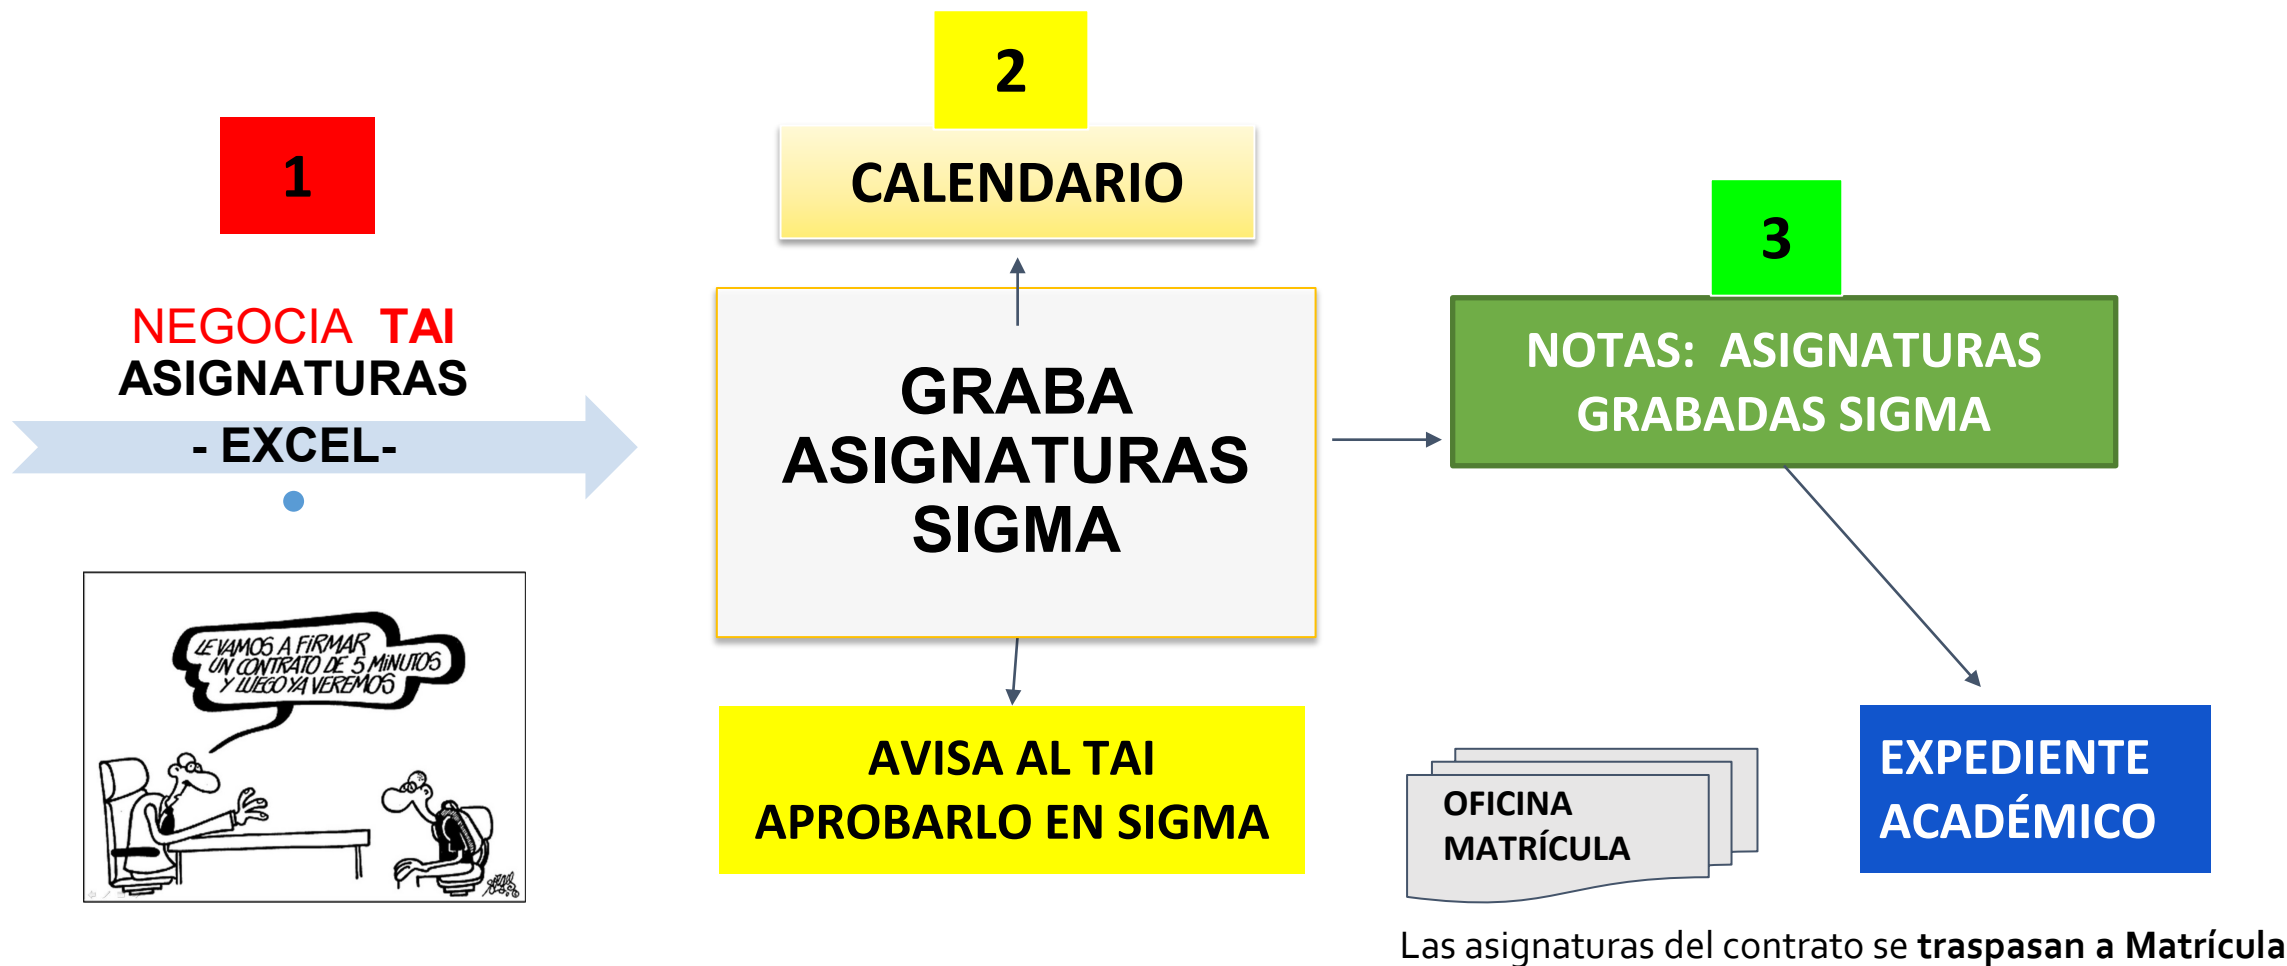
1

NEGOCIA TAI
ASIGNATURAS
- EXCEL-

LE VAMOS A FIRMAR UN CONTRATO DE 5 MINUTOS Y LUEGO YA VEREMOS

2

CALENDARIO

GRABA ASIGNATURAS SIGMA

AVISA AL TAI APROBARLO EN SIGMA

3

NOTAS: ASIGNATURAS GRABADAS SIGMA

EXPEDIENTE ACADÉMICO

OFICINA MATRÍCULA

Las asignaturas del contrato se **traspasan a Matrícula**